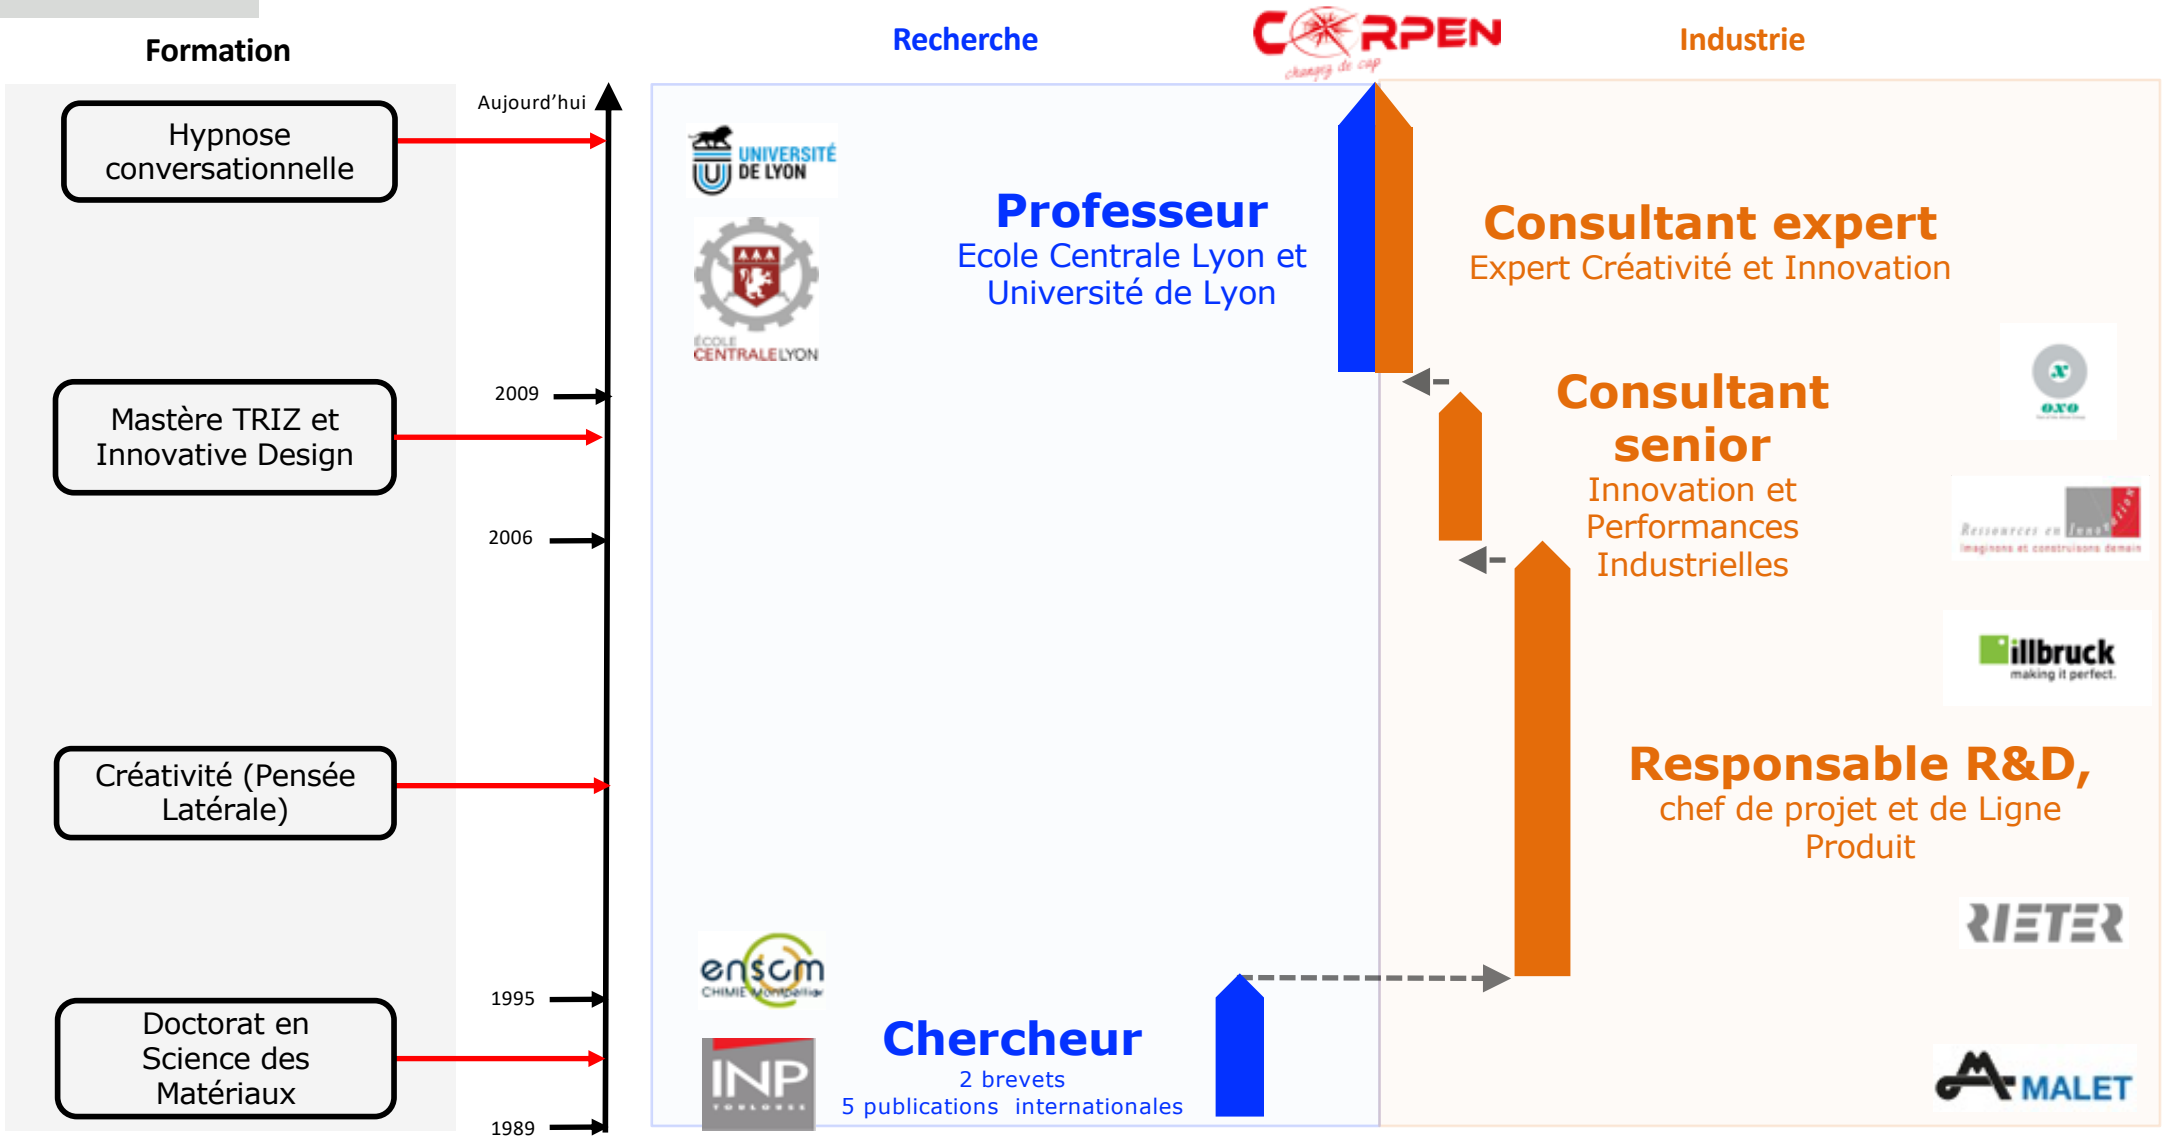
Formation

Recherche

CORPEN
changez de cap

Industrie

Hypnose conversationnelle

Aujourd'hui

2009

Mastère TRIZ et Innovative Design

2006

Créativité (Pensée Latérale)

1995

Doctorat en Science des Matériaux

1989

UNIVERSITÉ DE LYON

ÉCOLE CENTRALE LYON

Professeur
Ecole Centrale Lyon et Université de Lyon

ensc m
CHIMIE Montpellier

INP
TOULOUSE

Chercheur
2 brevets
5 publications internationales

Consultant expert
Expert Créativité et Innovation

Consultant senior
Innovation et Performances Industrielles

oxo

Ressources en Innovation
Imaginons et construisons demain

illbruck
making it perfect.

Responsable R&D,
chef de projet et de Ligne Produit

RIETER

MALET